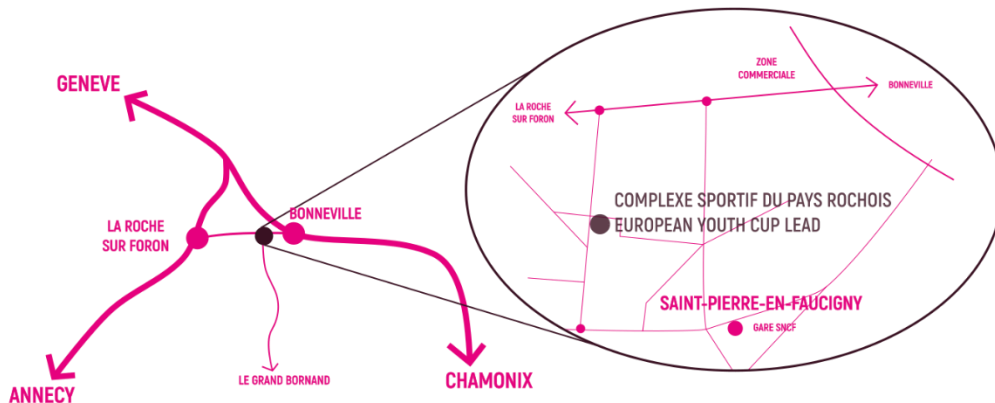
GENEVE

LA ROCHE SUR FORON

BONNEVILLE

ANNECY

LE GRAND BORNAND

CHAMONIX

ZONE COMMERCIALE

LA ROCHE SUR FORON

BONNEVILLE

COMPLEXE SPORTIF DU PAYS ROCHOIS
EUROPEAN YOUTH CUP LEAD

SAINT-PIERRE-EN-FAUCIGNY

GARE SNCF